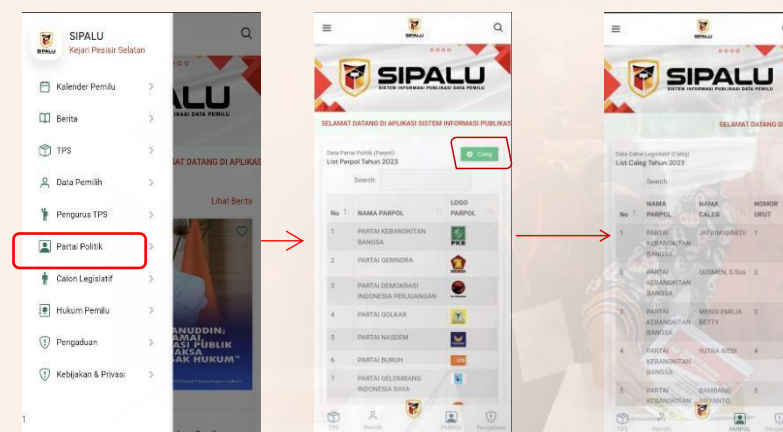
SIPALU
Kejari Pesisir Selatan

Kalender Pemilu
Berita
TPS
Data Pemilih
Pengurus TPS
Partai Politik
Calon Legislatif
Hukum Pemilu
Pengaduan
Kebijakan & Privasi

LU
MASI DATA PEMILU
AT DATANG DI APLIKASI
Lihat Berita
ANUDDIN:
AMAI,
ASI PUBLIK
AKSA
AK KUKUM"

SIPALU
SISTEM INFORMASI PUBLIKASI DATA PEMILU
SELAMAT DATANG DI APLIKASI SISTEM INFORMASI PUBLIKAS
Data Partai Politik (Parpol)
List Parpol Tahun 2023
Caleg
Search:

| No | NAMA PARPOL | LOGO PARPOL |
|---|---|---|
| 1 | PARTAI KEBANGKITAN BANGSA | PKB |
| 2 | PARTAI GERINDRA | |
| 3 | PARTAI DEMOKRASI INDONESIA PERJUANGAN | |
| 4 | PARTAI GOLKAR | |
| 5 | PARTAI NASDEM | |
| 6 | PARTAI BURUH | |
| 7 | PARTAI GELOMBANG INDONESIA RAYA | |

TPS Pemilih PARPOL Pengaduan

SIPALU
SISTEM INFORMASI PUBLIKASI DATA PEMILU
SELAMAT DATANG D
Data Calon Legislatif (Caleg)
List Caleg Tahun 2023
Search:

| No | NAMA PARPOL | NAMA CALEG | NOMOR URUT |
|---|---|---|---|
| 1 | PARTAI KEBANGKITAN BANGSA | JASRIMANNEDI | 1 |
| 2 | PARTAI KEBANGKITAN BANGSA | GUSMEN, S.Sos | 2 |
| 3 | PARTAI KEBANGKITAN BANGSA | MENDI EMILIA BETTY | 3 |
| 4 | PARTAI KEBANGKITAN BANGSA | YUTRA WESI | 4 |
| 5 | PARTAI KEBANGKITAN | BAMBANG PRIYANTO | 5 |

TPS Pemilih PARPOL